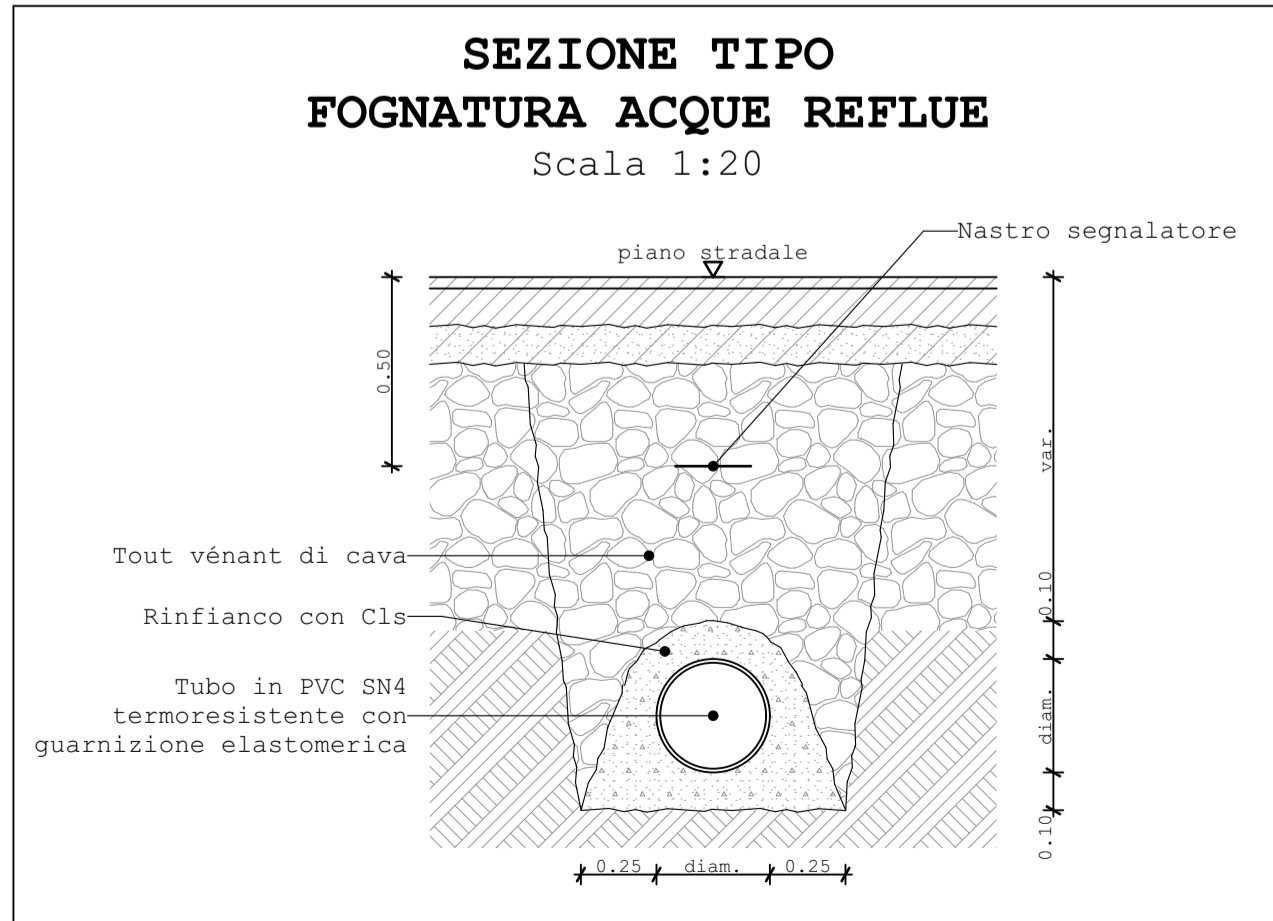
SEZIONE TIPO
FOGNATURA ACQUE REFLUE
Scala 1:20

Nastro segnalatore

piano stradale

0.50

var.

Tout vénant di cava

Rinfianco con Cls

Tubo in PVC SN4 termoresistente con guarnizione elastomerica

0.10

diam.

0.10

0.25 diam. 0.25